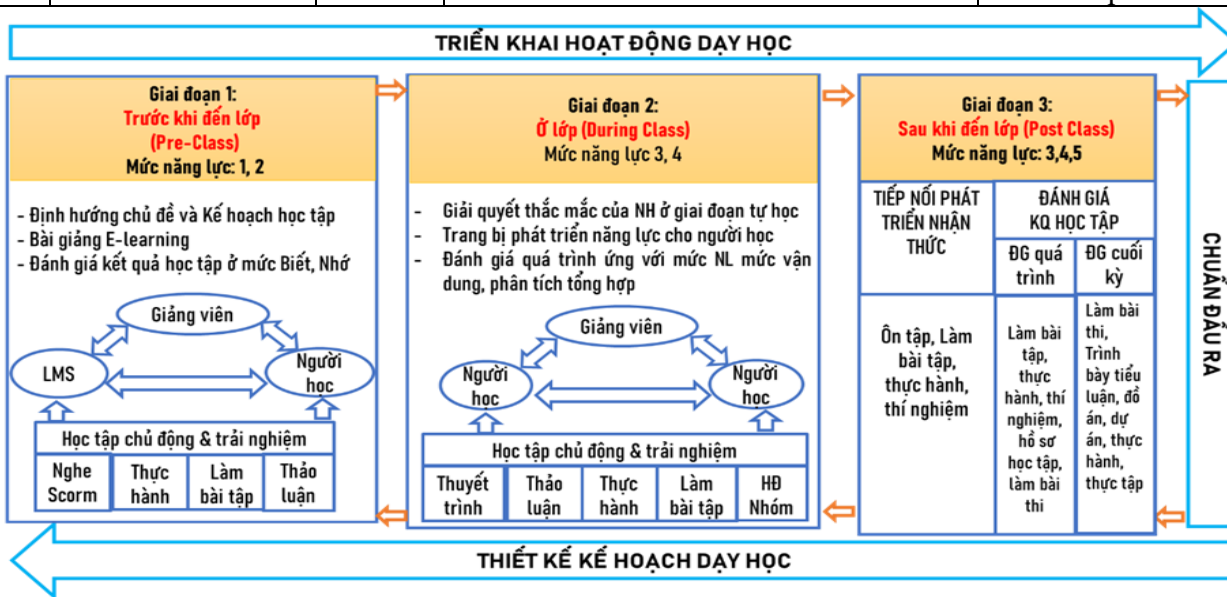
TRIỂN KHAI HOẠT ĐỘNG DẠY HỌC

Giai đoạn 1:
Trước khi đến lớp
(Pre-Class)
Mức năng lực: 1, 2

- Định hướng chủ đề và Kế hoạch học tập
- Bài giảng E-learning
- Đánh giá kết quả học tập ở mức Biết, Nhớ

Giảng viên
LMS
Người học

Học tập chủ động & trải nghiệm

| Nghe Scorm | Thực hành | Làm bài tập | Thảo luận |
|---|---|---|---|

Giai đoạn 2:
Ở lớp (During Class)
Mức năng lực 3, 4

- Giải quyết thắc mắc của NH ở giai đoạn tự học
- Trang bị phát triển năng lực cho người học
- Đánh giá quá trình ứng với mức NL mức vận dung, phân tích tổng hợp

Giảng viên
Người học
Người học

Học tập chủ động & trải nghiệm

| Thuyết trình | Thảo luận | Thực hành | Làm bài tập | HĐ Nhóm |
|---|---|---|---|---|

Giai đoạn 3:
Sau khi đến lớp (Post Class)
Mức năng lực: 3,4,5

| TIẾP NỐI PHÁT TRIỂN NHẬN THỨC | ĐÁNH GIÁ KQ HỌC TẬP: ĐG quá trình | ĐÁNH GIÁ KQ HỌC TẬP: ĐG cuối kỳ |
|---|---|---|
| Ôn tập, Làm bài tập, thực hành, thí nghiệm | Làm bài tập, thực hành, thí nghiệm, hồ sơ học tập, làm bài thi | Làm bài thi, Trình bày tiểu luận, đồ án, dự án, thực hành, thực tập |

CHUẨN ĐẦU RA

THIẾT KẾ KẾ HOẠCH DẠY HỌC